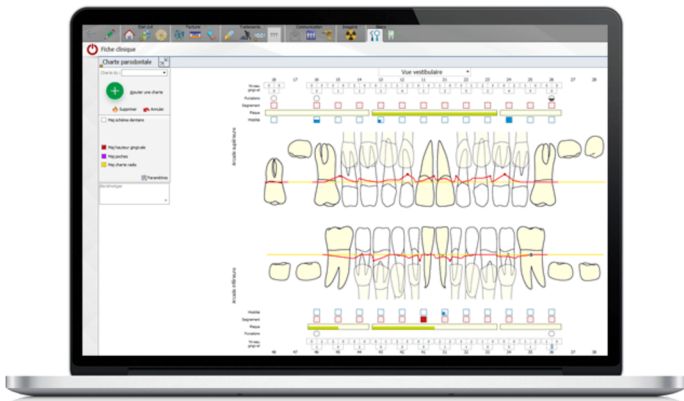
Fiche clinique

Charte parodontale

Charte du

Ajouter une charte

Supprimer

Annuler

Maj schéma dentaire

Maj hauteur gingivale

Maj poches

Maj charte radio

Paramètres

Vue vestibulaire

18 17 16 15 14 13 12 11 21 22 23 24 25 26 27 28

Furcations

Saignement

Plaque

Mobilité

Arcade supérieure

Arcade inférieure

Mobilité

Saignement

Plaque

Furcations

48 47 46 45 44 43 42 41 31 32 33 34 35 36 37 38